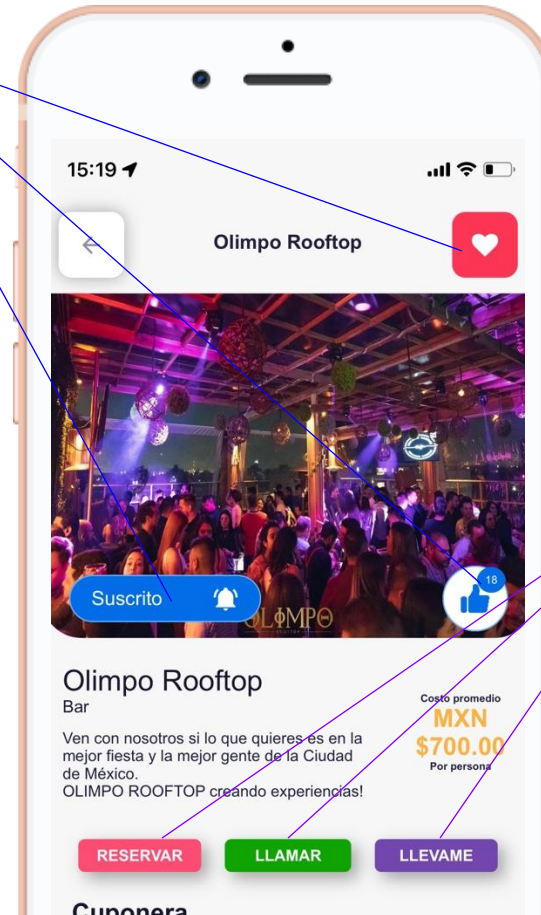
15:19

Olimpo Rooftop

OLIMPO

Suscrito

18

Olimpo Rooftop
Bar

Ven con nosotros si lo que quieres es en la mejor fiesta y la mejor gente de la Ciudad de México.
OLIMPO ROOFTOP creando experiencias!

Costo promedio
MXN
$700.00
Por persona

RESERVAR

LLAMAR

LLEVAME

Cuponera